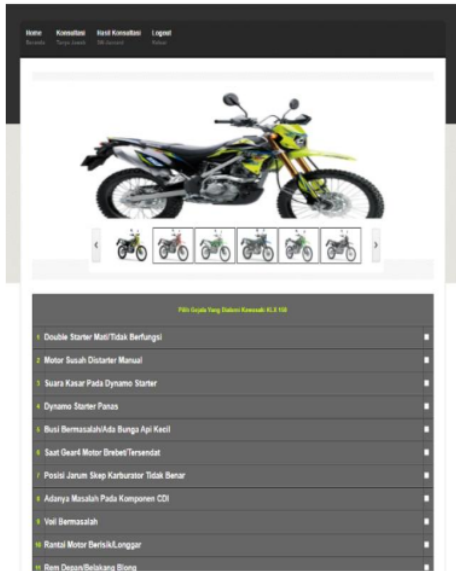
Home Beranda | Konsultasi Tanya Jawab | Hasil Konsultasi Hasil | Logout Keluar

‹ ›

Pilih Gejala Yang Dialami Kawasaki KLX 150

1 Double Starter Mati/Tidak Berfungsi

2 Motor Susah Distarter Manual

3 Suara Kasar Pada Dynamo Starter

4 Dynamo Starter Panas

5 Busi Bermasalah/Ada Bunga Api Kecil

6 Saat Gear4 Motor Brebet/Tersendat

7 Posisi Jarum Skep Karburator Tidak Benar

8 Adanya Masalah Pada Komponen CDI

9 Vell Bermasalah

10 Rantai Motor Berisik/Longgar

11 Rem Depan/Belakang Blong